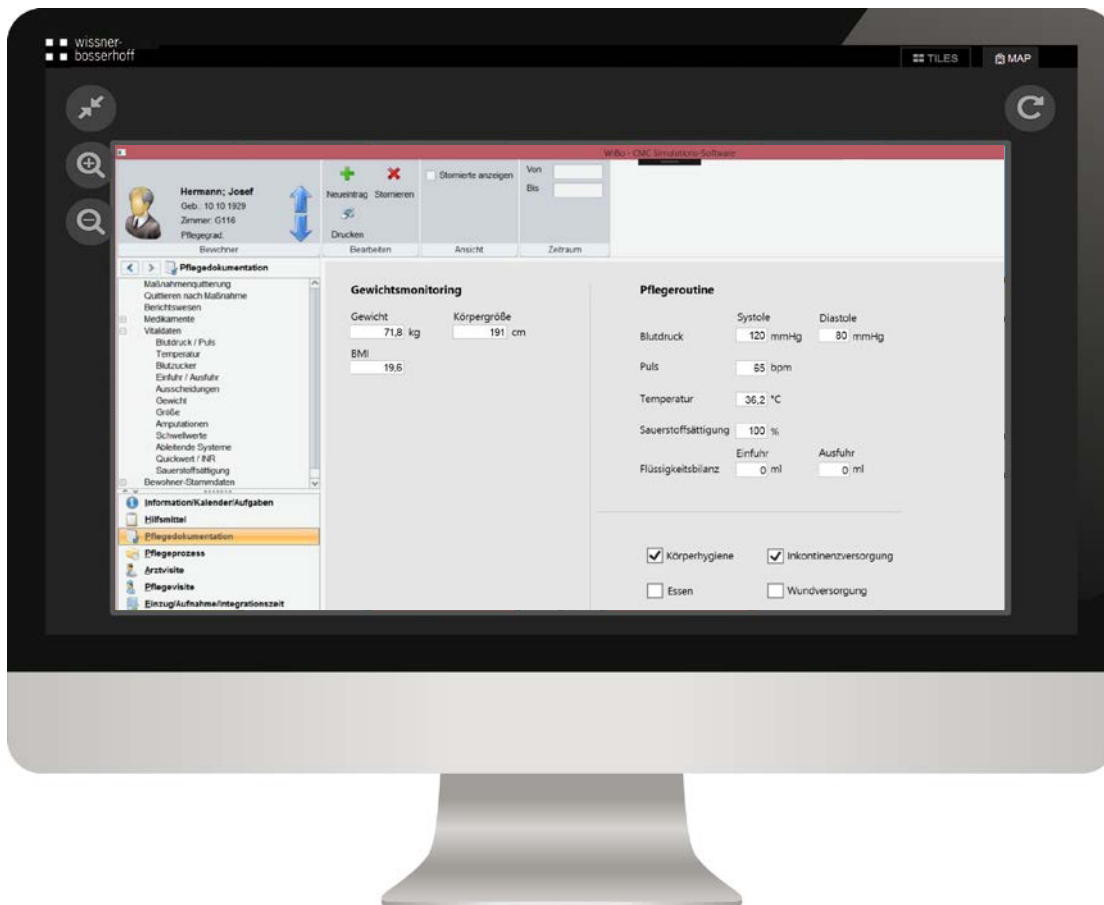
wissner-
bosserhoff

TILES
MAP

WiBo - CMC Simulations-Software

Hermann; Josef
Geb.: 10.10.1929
Zimmer: G116
Pflegegrad:
Bewohner

Neueintrag Stornieren
Drucken
Bearbeiten

Stornierte anzeigen
Ansicht

Von
Bis
Zeitraum

Pflegedokumentation

Maßnahmenquittierung
Quittieren nach Maßnahme
Berichtswesen
Medikamente
Vitaldaten
Blutdruck / Puls
Temperatur
Blutzucker
Einfuhr / Ausfuhr
Ausscheidungen
Gewicht
Größe
Amputationen
Schwellwerte
Ableitende Systeme
Quickwert / INR
Sauerstoffsättigung
Bewohner-Stammdaten

Information/Kalender/Aufgaben
Hilfsmittel
Pflegedokumentation
Pflegeprozess
Arztvisite
Pflegevisite
Einzug/Aufnahme/Integrationszeit

Gewichtsmonitoring

Gewicht
71,8 kg
Körpergröße
191 cm
BMI
19,6

Pflegeroutine

Systole
Diastole
Blutdruck
120 mmHg
80 mmHg
Puls
65 bpm
Temperatur
36,2 °C
Sauerstoffsättigung
100 %
Einfuhr
Ausfuhr
Flüssigkeitsbilanz
0 ml
0 ml

Körperhygiene
Inkontinenzversorgung
Essen
Wundversorgung